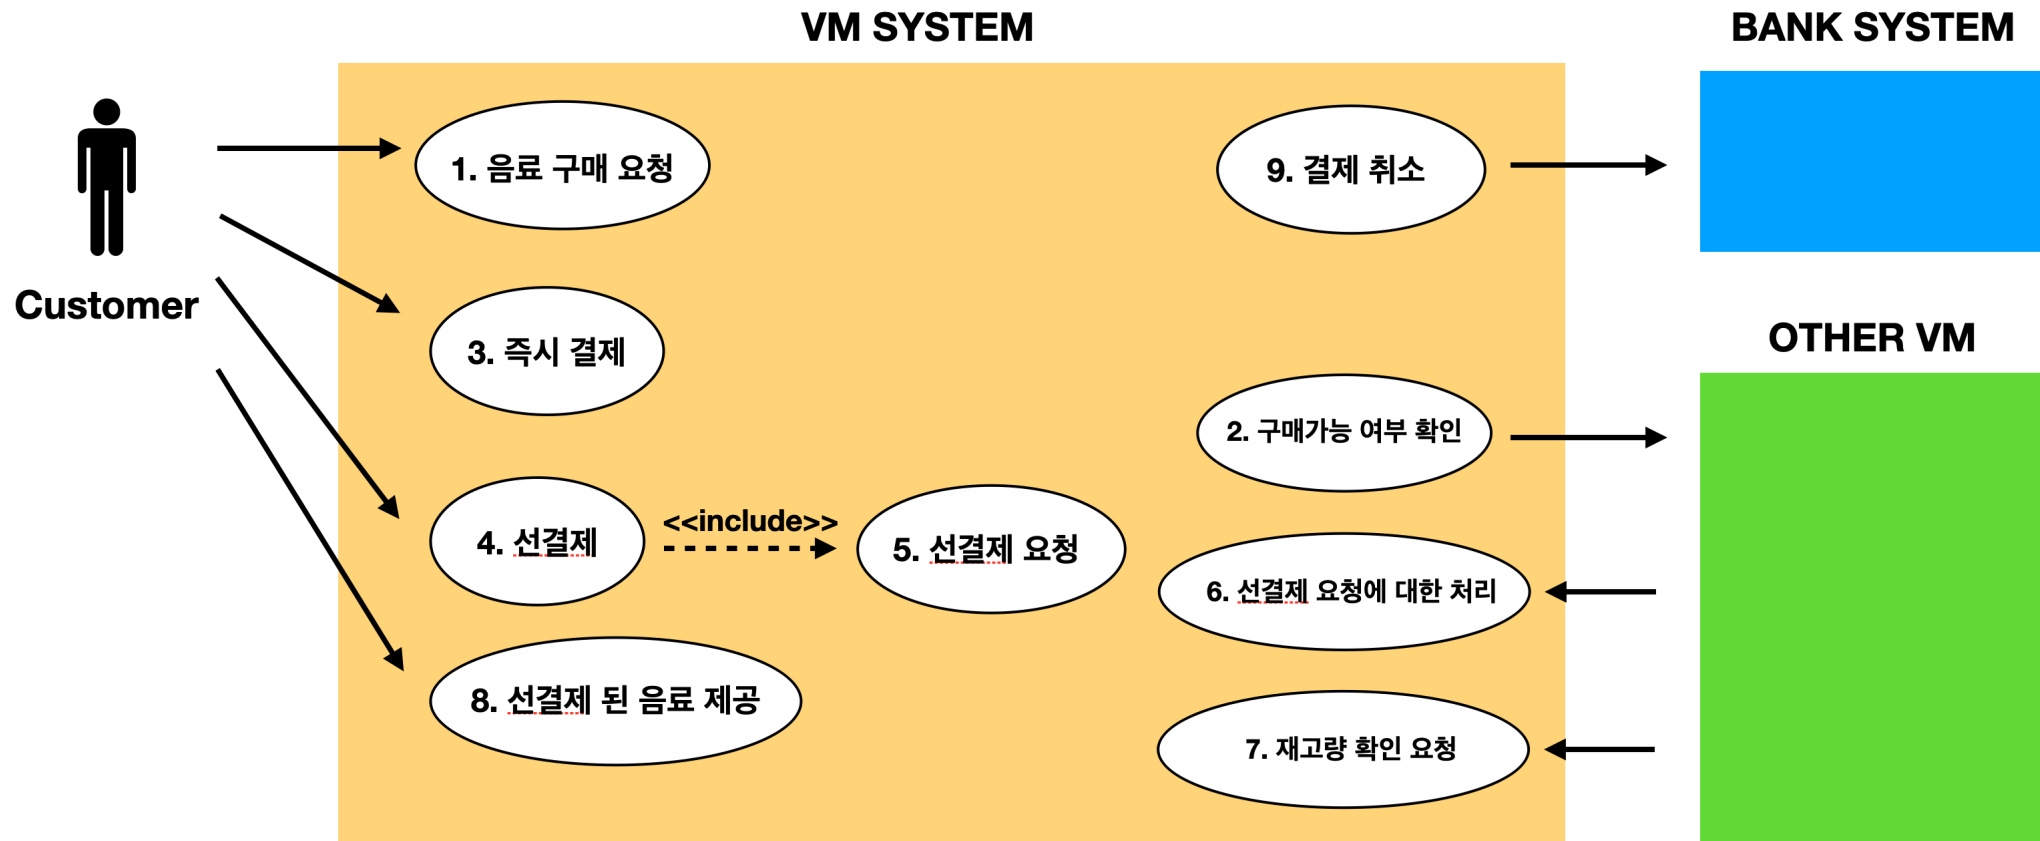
VM SYSTEM

BANK SYSTEM

Customer

1. 음료 구매 요청

9. 결제 취소

3. 즉시 결제

OTHER VM

2. 구매가능 여부 확인

4. 선결제

<<include>>

5. 선결제 요청

6. 선결제 요청에 대한 처리

8. 선결제 된 음료 제공

7. 재고량 확인 요청